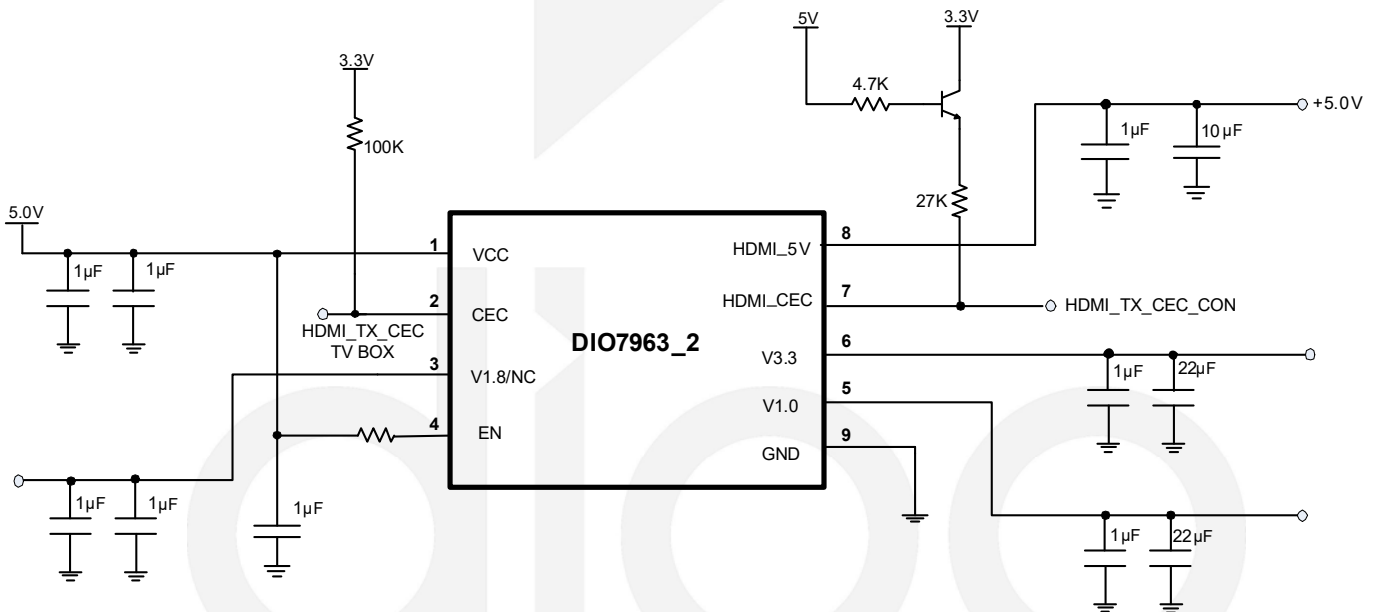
5V

3.3V

4.7K

+5.0V

1µF

10µF

3.3V

100K

27K

5.0V

1

VCC

HDMI_5V

8

1µF

1µF

2

CEC

HDMI_CEC

7

HDMI_TX_CEC_CON

HDMI_TX_CEC
TV BOX

DIO7963_2

3

V1.8/NC

V3.3

6

1µF

22µF

V1.0

5

4

EN

GND

9

1µF

1µF

1µF

1µF

22µF